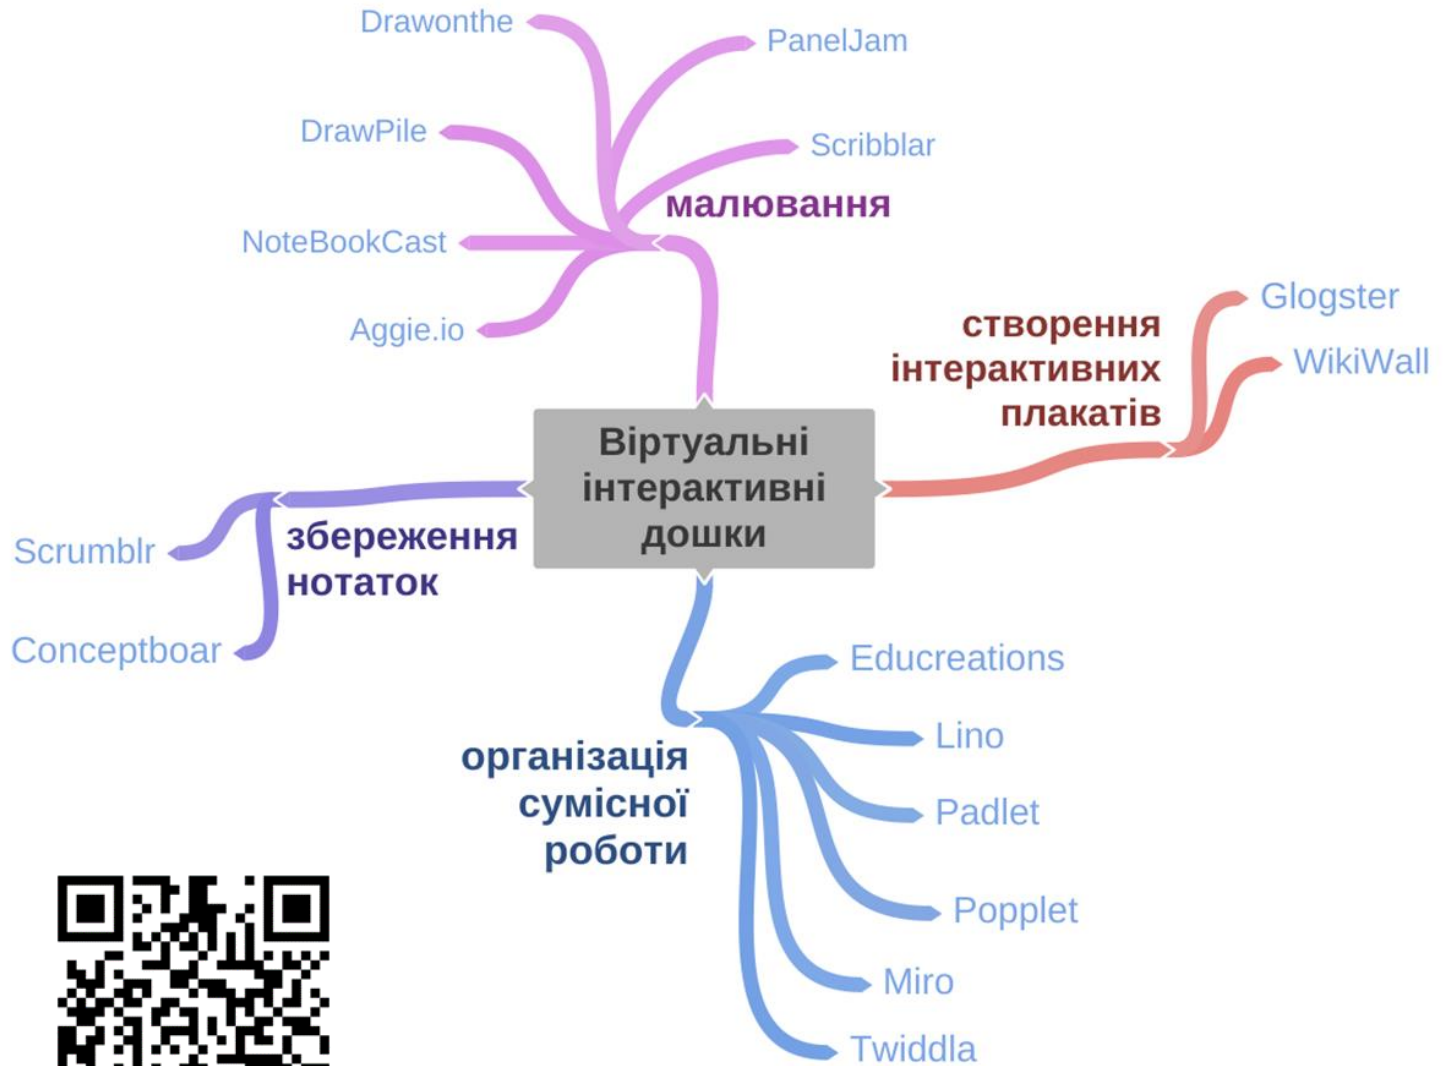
Віртуальні інтерактивні дошки

малювання

Drawonthe

PanelJam

DrawPile

Scribblar

NoteBookCast

Aggie.io

створення інтерактивних плакатів

Glogster

WikiWall

збереження нотаток

Scrumblr

Conceptboar

організація сумісної роботи

Educreations

Lino

Padlet

Popplet

Miro

Twiddla